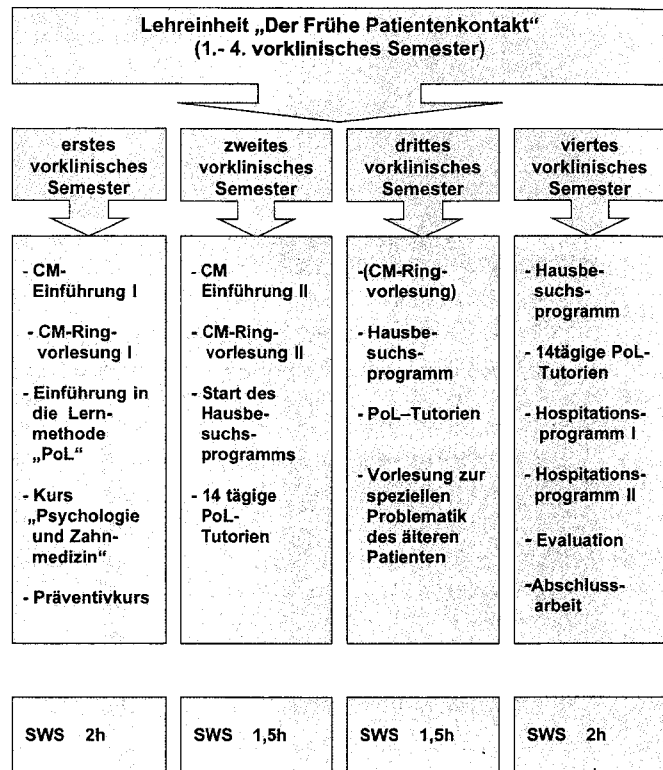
Lehreinheit „Der Frühe Patientenkontakt“
(1.- 4. vorklinisches Semester)

erstes vorklinisches Semester

- CM-Einführung I

- CM-Ring-vorlesung I

- Einführung in die Lernmethode „PoL“

- Kurs „Psychologie und Zahnmedizin“

- Präventivkurs

SWS 2h

zweites vorklinisches Semester

- CM Einführung II

- CM-Ring-vorlesung II

- Start des Hausbesuchsprogramms

- 14 tägige PoL-Tutorien

SWS 1,5h

drittes vorklinisches Semester

-(CM-Ring-vorlesung)

- Hausbesuchsprogramm

- PoL–Tutorien

- Vorlesung zur speziellen Problematik des älteren Patienten

SWS 1,5h

viertes vorklinisches Semester

- Hausbesuchsprogramm

- 14tägige PoL-Tutorien

- Hospitationsprogramm I

- Hospitationsprogramm II

- Evaluation

-Abschlussarbeit

SWS 2h